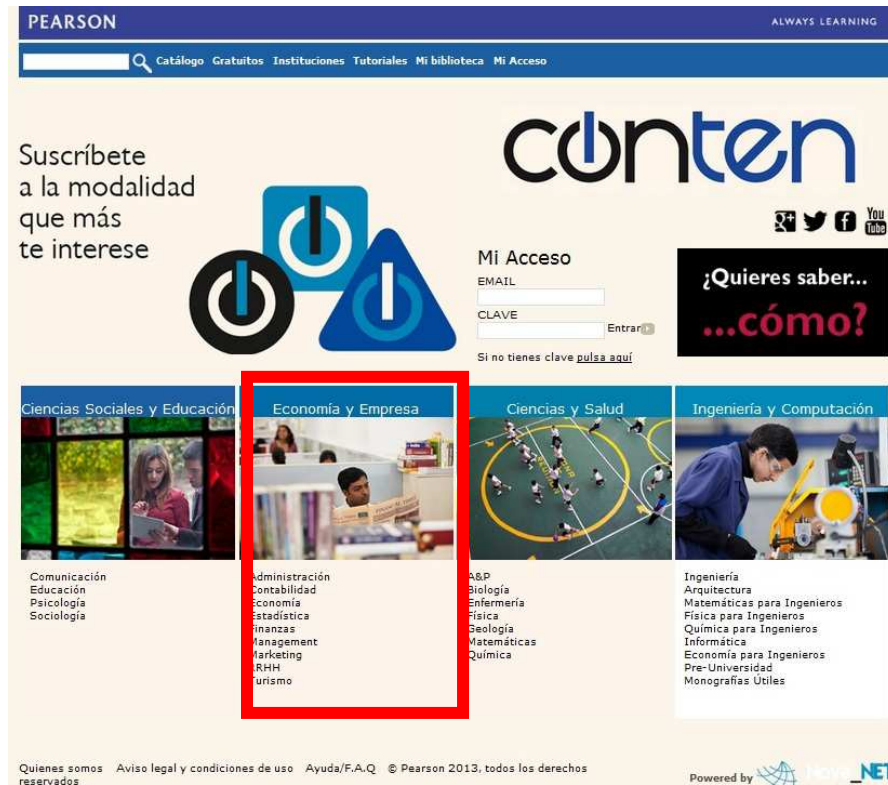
PEARSON

ALWAYS LEARNING

Catálogo Gratuitos Instituciones Tutoriales Mi biblioteca Mi Acceso

Suscríbete a la modalidad que más te interese

conten

Mi Acceso
EMAIL
CLAVE
Entrar

Si no tienes clave pulsa aquí

¿Quieres saber... ...cómo?

Ciencias Sociales y Educación
Comunicación
Educación
Psicología
Sociología

Economía y Empresa
Administración
Contabilidad
Economía
Estadística
Finanzas
Management
Marketing
RRHH
Turismo

Ciencias y Salud
A&P
Biología
Enfermería
Física
Geología
Matemáticas
Química

Ingeniería y Computación
Ingeniería
Arquitectura
Matemáticas para Ingenieros
Física para Ingenieros
Química para Ingenieros
Informática
Economía para Ingenieros
Pre-Universidad
Monografías Útiles

Quienes somos Aviso legal y condiciones de uso Ayuda/F.A.Q © Pearson 2013, todos los derechos reservados

Powered by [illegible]NET